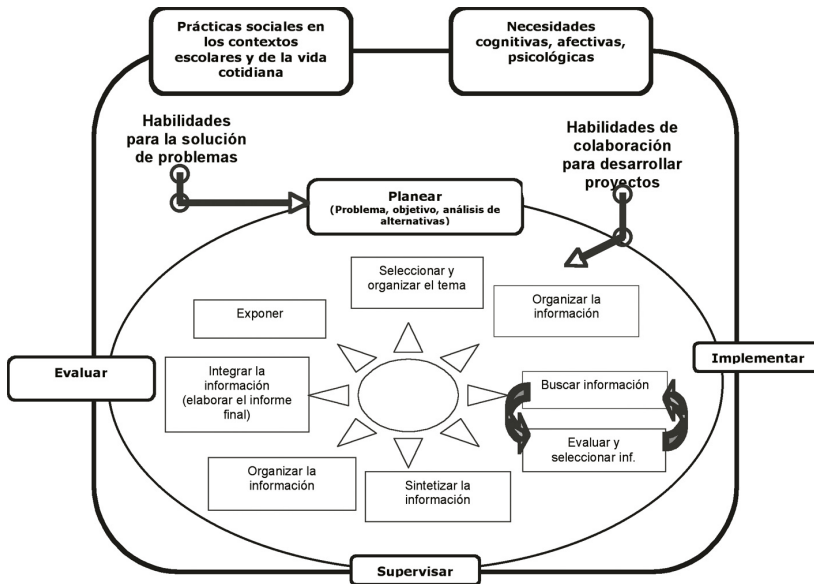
Prácticas sociales en los contextos escolares y de la vida cotidiana

Necesidades cognitivas, afectivas, psicológicas

Habilidades para la solución de problemas

Habilidades de colaboración para desarrollar proyectos

Planear
(Problema, objetivo, análisis de alternativas)

Seleccionar y organizar el tema

Exponer

Organizar la información

Evaluar

Integrar la información (elaborar el informe final)

Implementar

Buscar información

Evaluar y seleccionar inf.

Organizar la información

Sintetizar la información

Supervisar